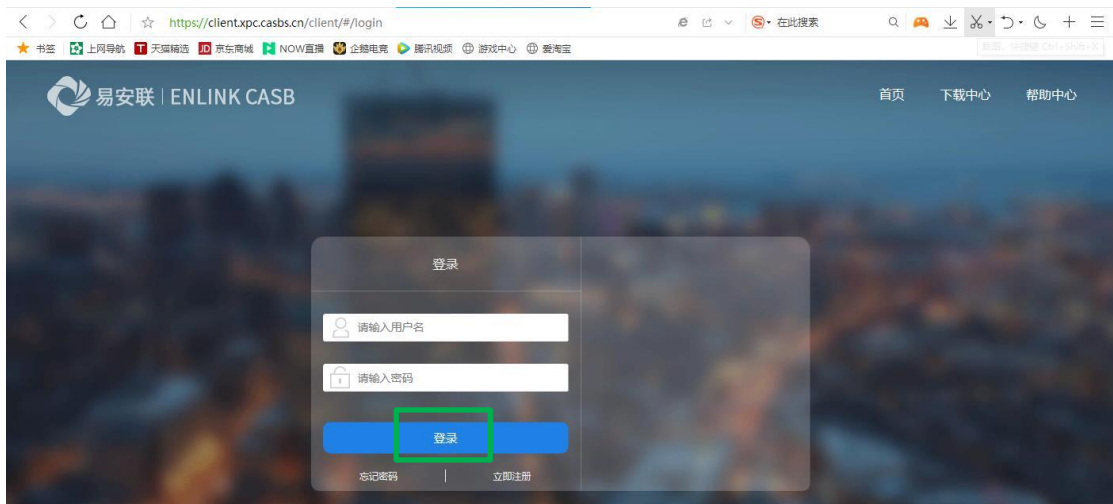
https://client.xpc.casbs.cn/client/#/login

在此搜索

截图 Ctrl+Shift+X

书签 上网导航 天猫精选 京东商城 NOW直播 企鹅电竞 腾讯视频 游戏中心 爱淘宝

易安联 | ENLINK CASB

首页 下载中心 帮助中心

登录

请输入用户名

请输入密码

登录

忘记密码 | 立即注册